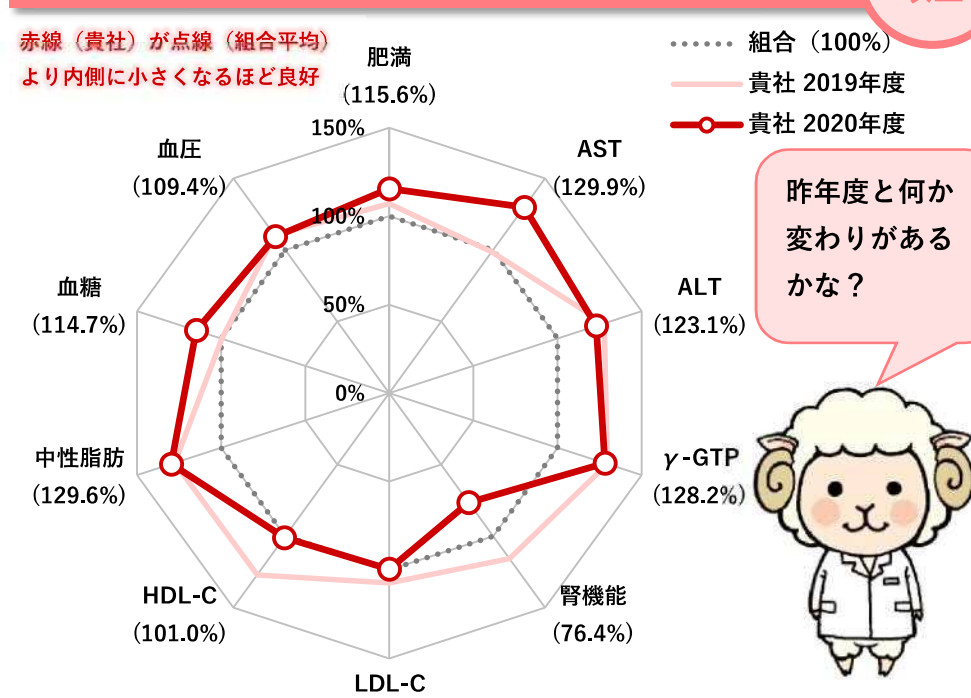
赤線（貴社）が点線（組合平均）より内側に小さくなるほど良好

組合（100%）
貴社 2019年度
貴社 2020年度

肥満
（115.6%）

150%
100%
50%
0%

AST
（129.9%）

ALT
（123.1%）

γ-GTP
（128.2%）

腎機能
（76.4%）

LDL-C

HDL-C
（101.0%）

中性脂肪
（129.6%）

血糖
（114.7%）

血圧
（109.4%）

昨年度と何か変わりがあるかな？